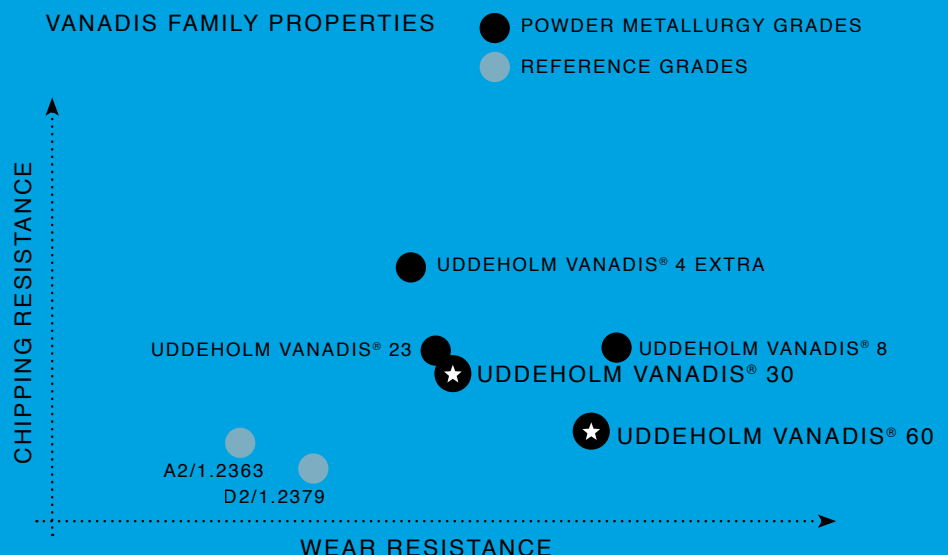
VANADIS FAMILY PROPERTIES

POWDER METALLURGY GRADES

REFERENCE GRADES

CHIPPING RESISTANCE

UDDEHOLM VANADIS® 4 EXTRA

UDDEHOLM VANADIS® 23

UDDEHOLM VANADIS® 8

UDDEHOLM VANADIS® 30

UDDEHOLM VANADIS® 60

A2/1.2363

D2/1.2379

WEAR RESISTANCE